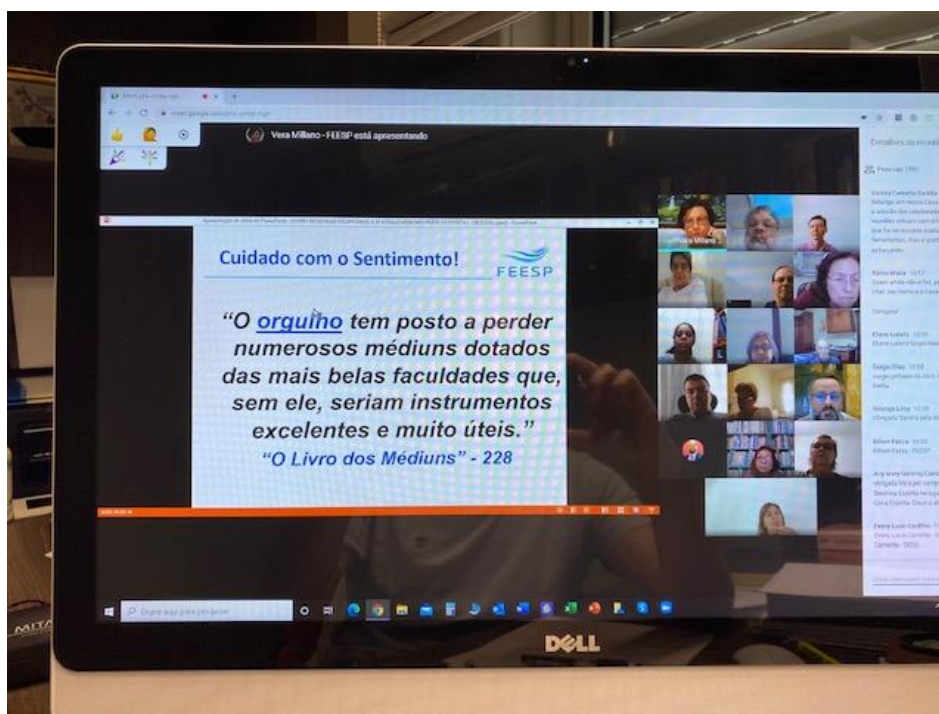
Vera Milano - FEESP está apresentando

Cuidado com o Sentimento!

FEESP

"O orgulho tem posto a perder numerosos médiuns dotados das mais belas faculdades que, sem ele, seriam instrumentos excelentes e muito úteis."

"O Livro dos Médiuns" - 228

Detalhes da reunião

Pessoas (19)

Digite aqui para pesquisar

DELL